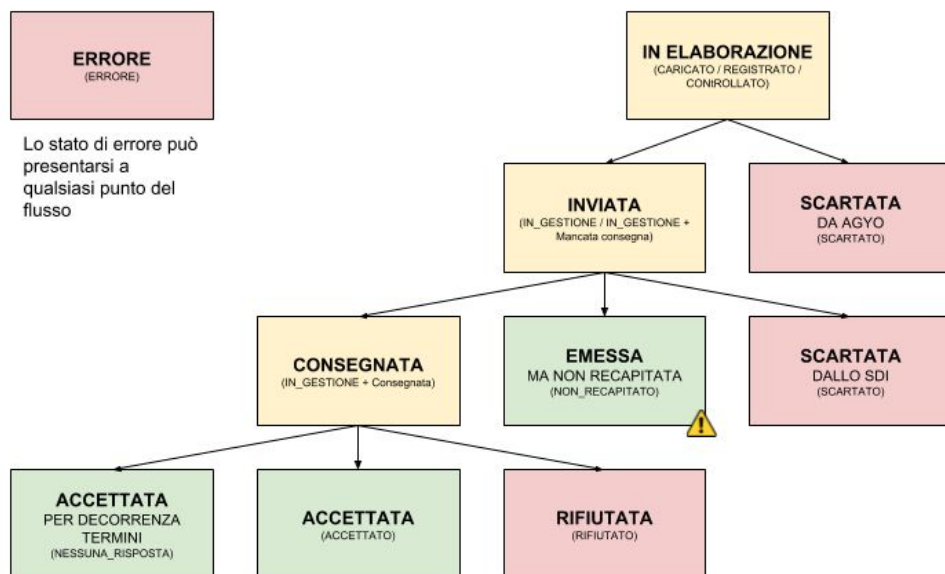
ERRORE
(ERRORE)

Lo stato di errore può presentarsi a qualsiasi punto del flusso

IN ELABORAZIONE
(CARICATO / REGISTRATO / CONTROLLATO)

INVIATA
(IN_GESTIONE / IN_GESTIONE + Mancata consegna)

SCARTATA
DA AGYO
(SCARTATO)

CONSEGNATA
(IN_GESTIONE + Consegnata)

EMESSA
MA NON RECAPITATA
(NON_RECAPITATO)

SCARTATA
DALLO SDI
(SCARTATO)

ACCETTATA
PER DECORRENZA TERMINI
(NESSUNA_RISPOSTA)

ACCETTATA
(ACCETTATO)

RIFIUTATA
(RIFIUTATO)